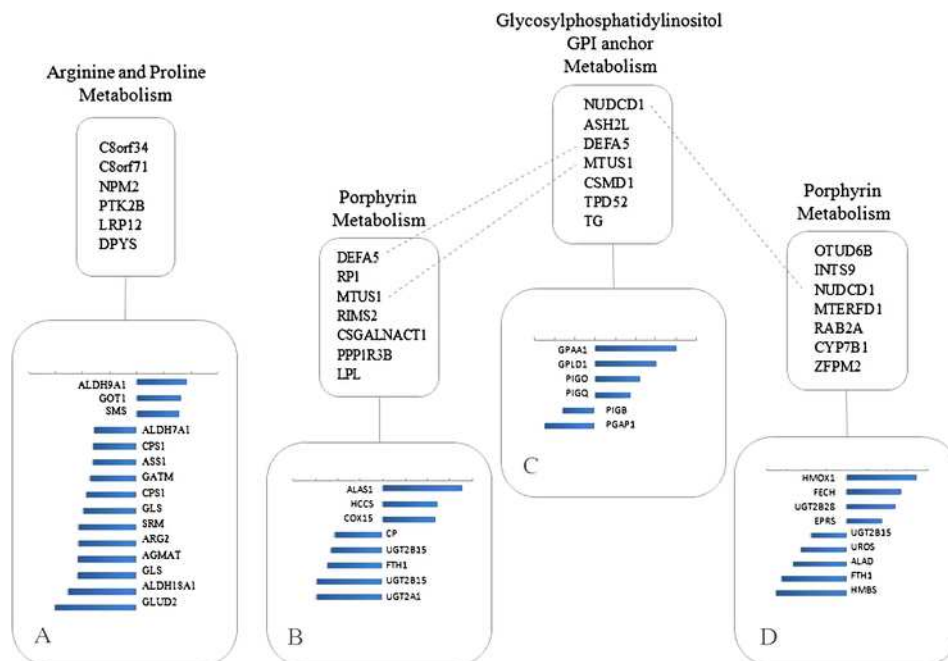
Arginine and Proline Metabolism

C8orf34
C8orf71
NPM2
PTK2B
LRP12
DPYS

ALDH9A1
GOT1
SMS
ALDH7A1
CPS1
ASS1
GATM
CPS1
GLS
SRM
ARG2
AGMAT
GLS
ALDH18A1
GLUD2

A

Porphyrin Metabolism

DEFA5
RP1
MTUS1
RIMS2
CSGALNACT1
PPP1R3B
LPL

ALAS1
HCCS
COX15
CP
UGT2B15
FTH1
UGT2B15
UGT2A1

B

Glycosylphosphatidylinositol GPI anchor Metabolism

NUDCD1
ASH2L
DEFA5
MTUS1
CSMD1
TPD52
TG

GPAA1
GPLD1
PIGO
PIGQ
PIGB
PGAP1

C

Porphyrin Metabolism

OTUD6B
INTS9
NUDCD1
MTERFD1
RAB2A
CYP7B1
ZFPM2

HMOX1
FECH
UGT2B28
EPRS
UGT2B35
UROS
ALAD
FTH1
HMBS

D